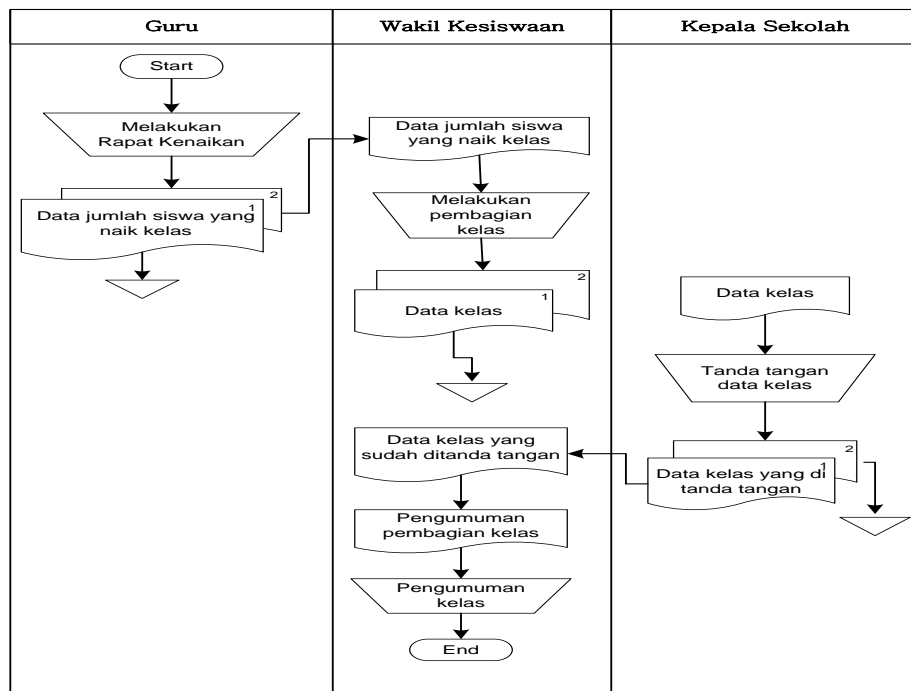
| Guru | Wakil Kesiswaan | Kepala Sekolah |
|---|---|---|

Start

Melakukan Rapat Kenaikan

2

1

Data jumlah siswa yang naik kelas

Data jumlah siswa yang naik kelas

Melakukan pembagian kelas

2

1

Data kelas

Data kelas yang sudah ditanda tangan

Pengumuman pembagian kelas

Pengumuman kelas

End

Data kelas

Tanda tangan data kelas

2

1

Data kelas yang di tanda tangan